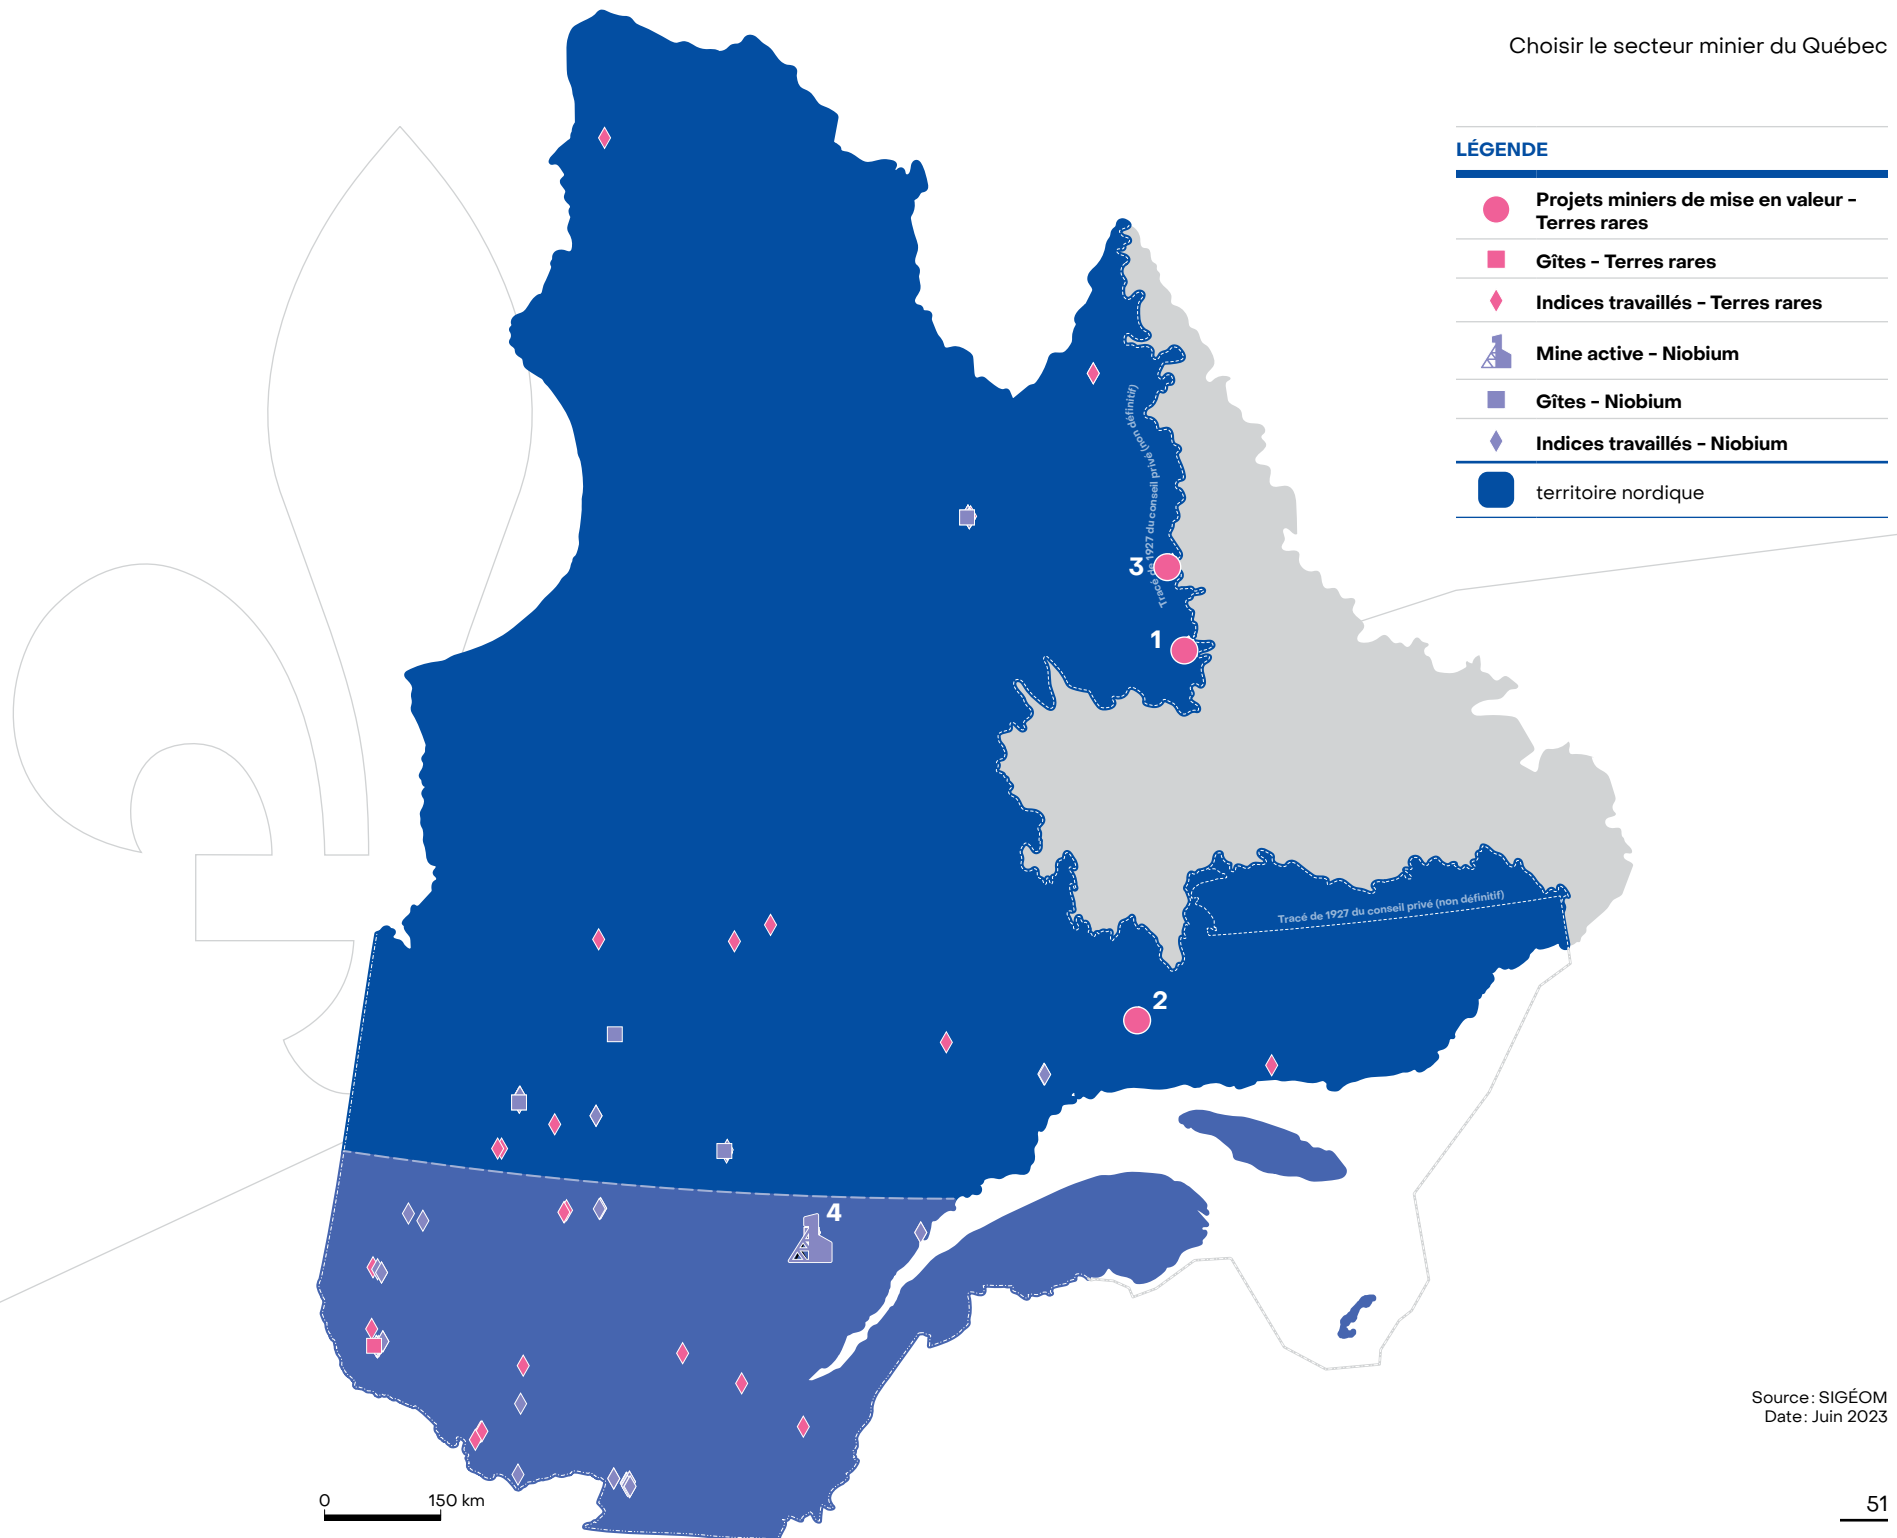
Choisir le secteur minier du Québec

LÉGENDE

Projets miniers de mise en valeur - Terres rares

Gîtes - Terres rares

Indices travaillés - Terres rares

Mine active - Niobium

Gîtes - Niobium

Indices travaillés - Niobium

territoire nordique

Tracé de 1927 du conseil privé (non définitif)

3

1

Tracé de 1927 du conseil privé (non définitif)

2

4

0

150 km

Source: SIGÉOM
Date: Juin 2023

51